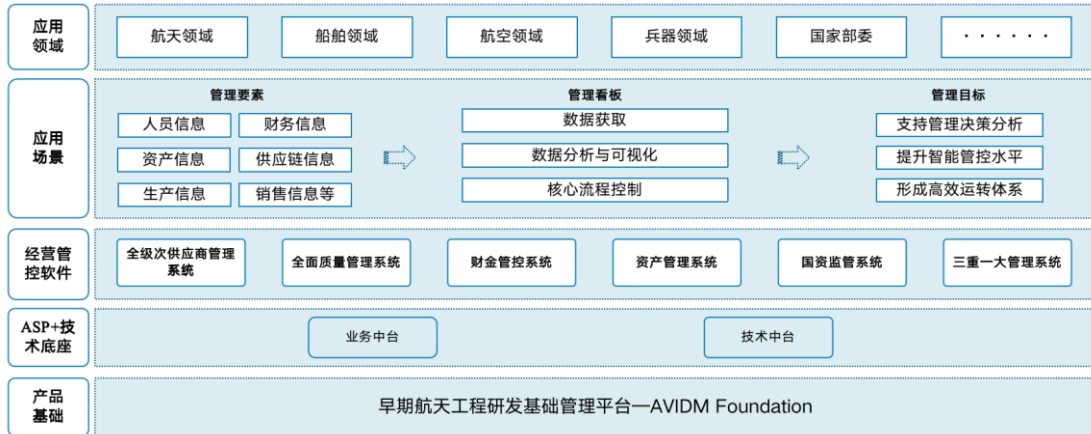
应用领域

航天领域　船舶领域　航空领域　兵器领域　国家部委　· · · · · · ·

应用场景

管理要素

人员信息　财务信息
资产信息　供应链信息
生产信息　销售信息等

管理看板

数据获取
数据分析与可视化
核心流程控制

管理目标

支持管理决策分析
提升智能管控水平
形成高效运转体系

经营管控软件

全级次供应商管理系统　全面质量管理系统　财金管控系统　资产管理系统　国资监管系统　三重一大管理系统

ASP+技术底座

业务中台　技术中台

产品基础

早期航天工程研发基础管理平台—AVIDM Foundation